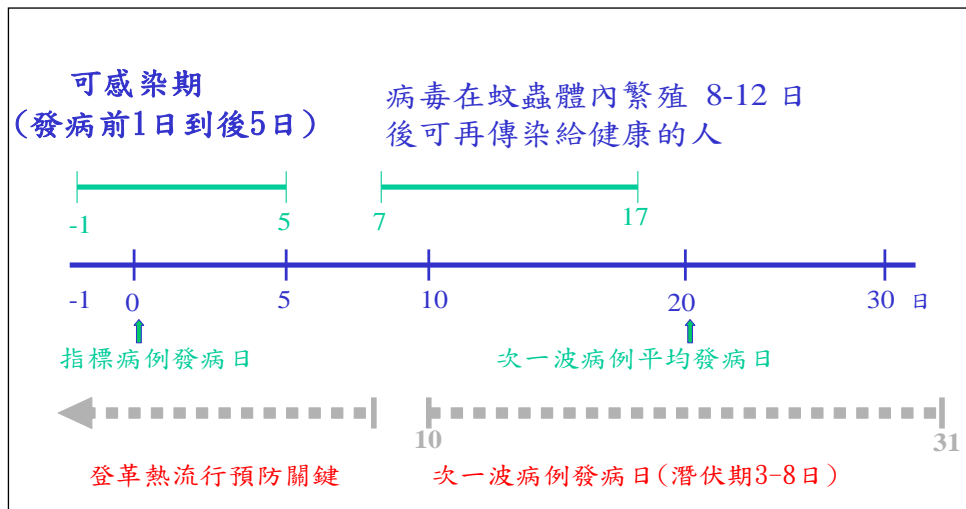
可感染期
（發病前1日到後5日）

病毒在蚊蟲體內繁殖 8-12 日
後可再傳染給健康的人

-1
5
7
17

-1
0
5
10
20
30
日

指標病例發病日

次一波病例平均發病日

10
31

登革熱流行預防關鍵

次一波病例發病日(潛伏期3-8日)